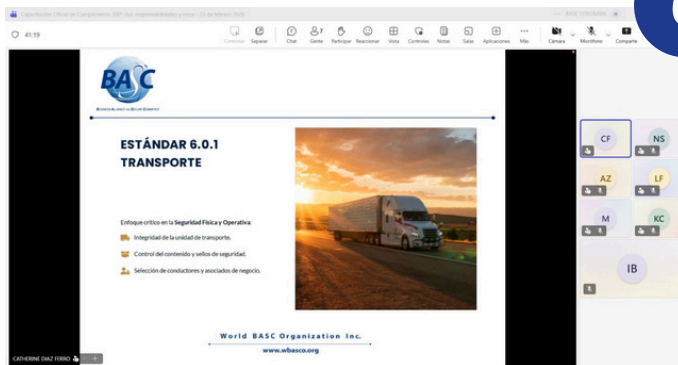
Capacitación Oficial de Cumplimiento 360° del responsabilidades y roles - 25 de febrero 2026

41:19

Controlar Separar Chat Gente Participar Reaccionar Vista Controles Notas Salas Aplicaciones Más Cámara Micrófono Compartir

BASC

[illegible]

ESTÁNDAR 6.0.1
TRANSPORTE

Enfoque crítico en la Seguridad Física y Operativa:

Integridad de la unidad de transporte.

Control del contenido y sellos de seguridad.

Selección de conductores y asociados de negocio.

World BASC Organization Inc.

www.wbasco.org

CF NS AZ LF M KC IB

CATHERINE DIAZ FERRO